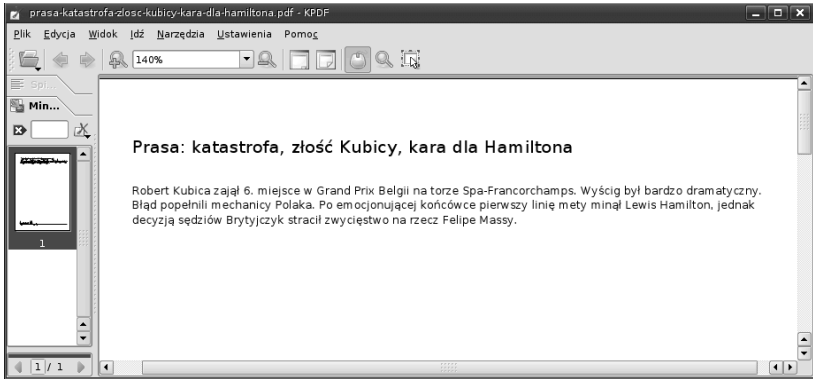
prasa-katastrofa-zlosc-kubicy-kara-dla-hamiltona.pdf - KPDF

Plik Edycja Widok Idź Narzędzia Ustawienia Pomoc

140%

Spi...

Min...

1

1/ 1

Prasa: katastrofa, złość Kubicy, kara dla Hamiltona

Robert Kubica zajął 6. miejsce w Grand Prix Belgii na torze Spa-Francorchamps. Wyścig był bardzo dramatyczny. Błąd popełnili mechanicy Polaka. Po emocjonującej końcówce pierwszy linię mety minął Lewis Hamilton, jednak decyzją sędziów Brytyjczyk stracił zwycięstwo na rzecz Felipe Massy.